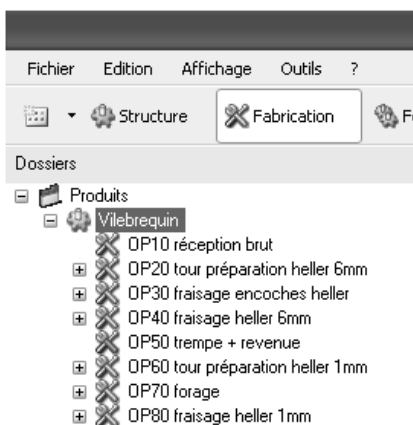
Fichier Edition Affichage Outils ?

Structure Fabrication

Dossiers

Produits
Vilebrequin
OP10 réception brut
OP20 tour préparation heller 6mm
OP30 fraisage encoches heller
OP40 fraisage heller 6mm
OP50 trempe + revenue
OP60 tour préparation heller 1mm
OP70 forage
OP80 fraisage heller 1mm